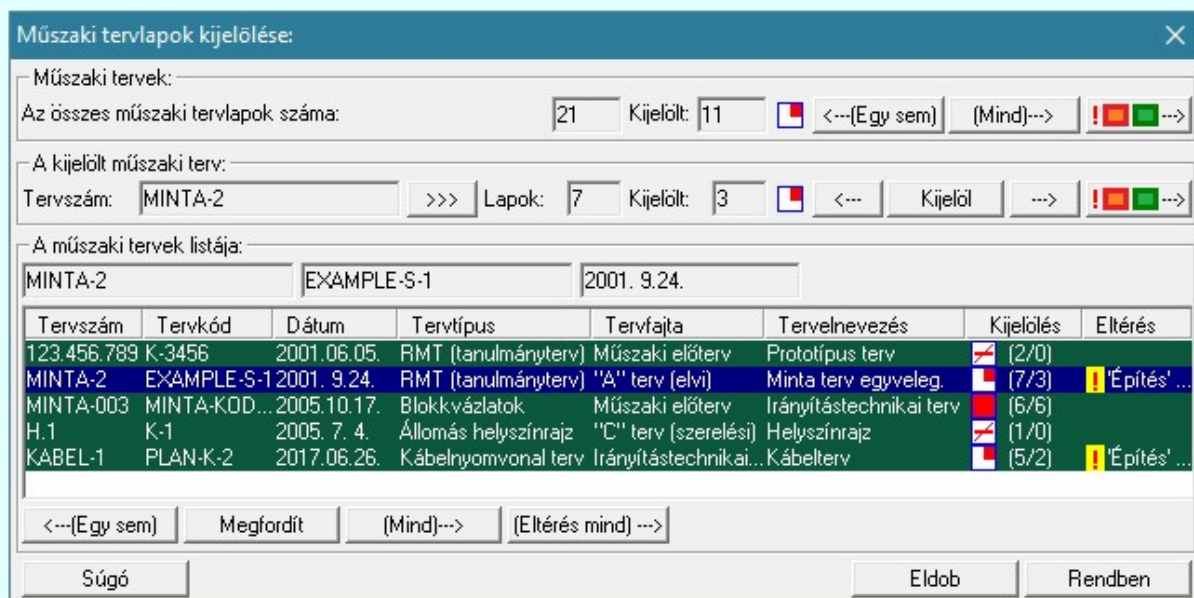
Műszaki tervlapok kijelölése:

Műszaki tervek:
Az összes műszaki tervlapok száma: 21 Kijelölt: 11 <---(Egy sem) (Mind)---> ! --->

A kijelölt műszaki terv:
Tervszám: MINTA-2 >>> Lapok: 7 Kijelölt: 3 <--- Kijelöl ---> ! --->

A műszaki tervek listája:
MINTA-2 EXAMPLE-S-1 2001. 9.24.

| Tervszám | Tervkód | Dátum | Tervtípus | Tervfajta | Tervelnevezés | Kijelölés | Eltérés |
|---|---|---|---|---|---|---|---|
| 123.456.789 | K-3456 | 2001.06.05. | RMT (tanulmányterv) | Műszaki előterv | Prototípus terv | (2/0) | |
| MINTA-2 | EXAMPLE-S-1 | 2001. 9.24. | RMT (tanulmányterv) | "A" terv (elvi) | Minta terv egyveleg. | (7/3) | ! 'Építés' ... |
| MINTA-003 | MINTA-KOD... | 2005.10.17. | Blokkvázlatok | Műszaki előterv | Irányítástechnikai terv | (6/6) | |
| H.1 | K-1 | 2005. 7. 4. | Állomás helyszínrajz | "C" terv (szerelési) | Helyszínrajz | (1/0) | |
| KABEL-1 | PLAN-K-2 | 2017.06.26. | Kábelnyomvonal terv | Irányítástechnikai... | Kábelterv | (5/2) | ! 'Építés' ... |

<---(Egy sem) Megfordít (Mind)---> (Eltérés mind) --->

Súgó Eldob Rendben